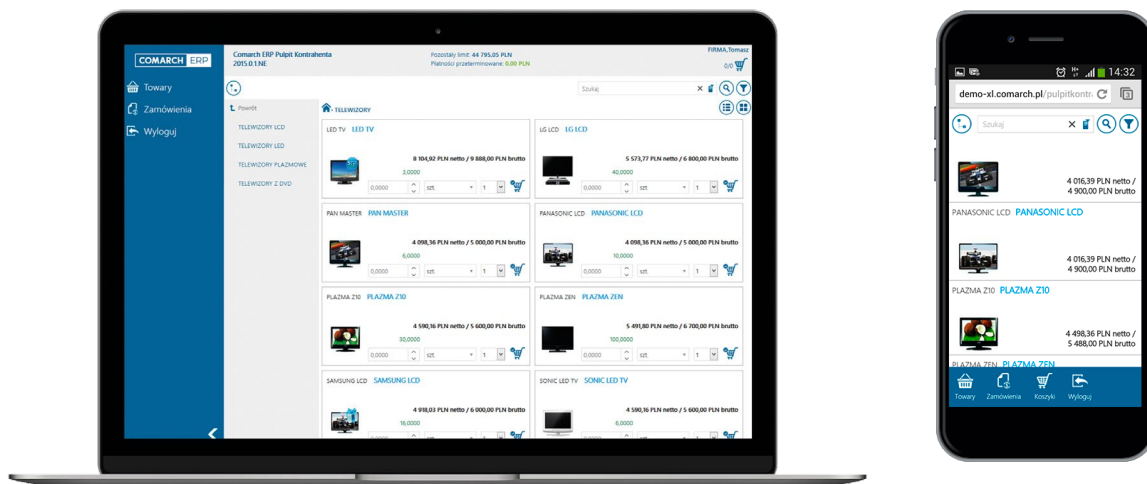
COMARCH ERP

Towary
Zamówienia
Wyloguj

Comarch ERP Pulpit Kontrahenta
2015.0.1.NE

Pozostały limit: 44 795,05 PLN
Płatności przeterminowane: 0,00 PLN

FIRMA.Tomasz
0/0

Szukaj

Powrót
TELEWIZORY LCD
TELEWIZORY LED
TELEWIZORY PLAZMOWE
TELEWIZORY Z DVD

- TELEWIZORY

LED TV LED TV
8 104,92 PLN netto / 9 888,00 PLN brutto
3,0000
0,0000 szt. 1

LG LCD LG LCD
5 573,77 PLN netto / 6 800,00 PLN brutto
40,0000
0,0000 szt. 1

PAN MASTER PAN MASTER
4 098,36 PLN netto / 5 000,00 PLN brutto
6,0000
0,0000 szt. 1

PANASONIC LCD PANASONIC LCD
4 098,36 PLN netto / 5 000,00 PLN brutto
10,0000
0,0000 szt. 1

PLAZMA Z10 PLAZMA Z10
4 590,16 PLN netto / 5 600,00 PLN brutto
30,0000
0,0000 szt. 1

PLAZMA ZEN PLAZMA ZEN
5 491,80 PLN netto / 6 700,00 PLN brutto
100,0000
0,0000 szt. 1

SAMSUNG LCD SAMSUNG LCD
4 918,03 PLN netto / 6 000,00 PLN brutto
16,0000
0,0000 szt.

SONIC LED TV SONIC LED TV
4 590,16 PLN netto / 5 600,00 PLN brutto
6,0000
0,0000 szt.

14:32
demo-xl.comarch.pl/pulpitkontr
Szukaj

4 016,39 PLN netto / 4 900,00 PLN brutto
PANASONIC LCD PANASONIC LCD
4 016,39 PLN netto / 4 900,00 PLN brutto
PLAZMA Z10 PLAZMA Z10
4 498,36 PLN netto / 5 488,00 PLN brutto
PLAZMA ZEN PLAZMA ZEN

Towary Zamówienia Koszyki Wyloguj